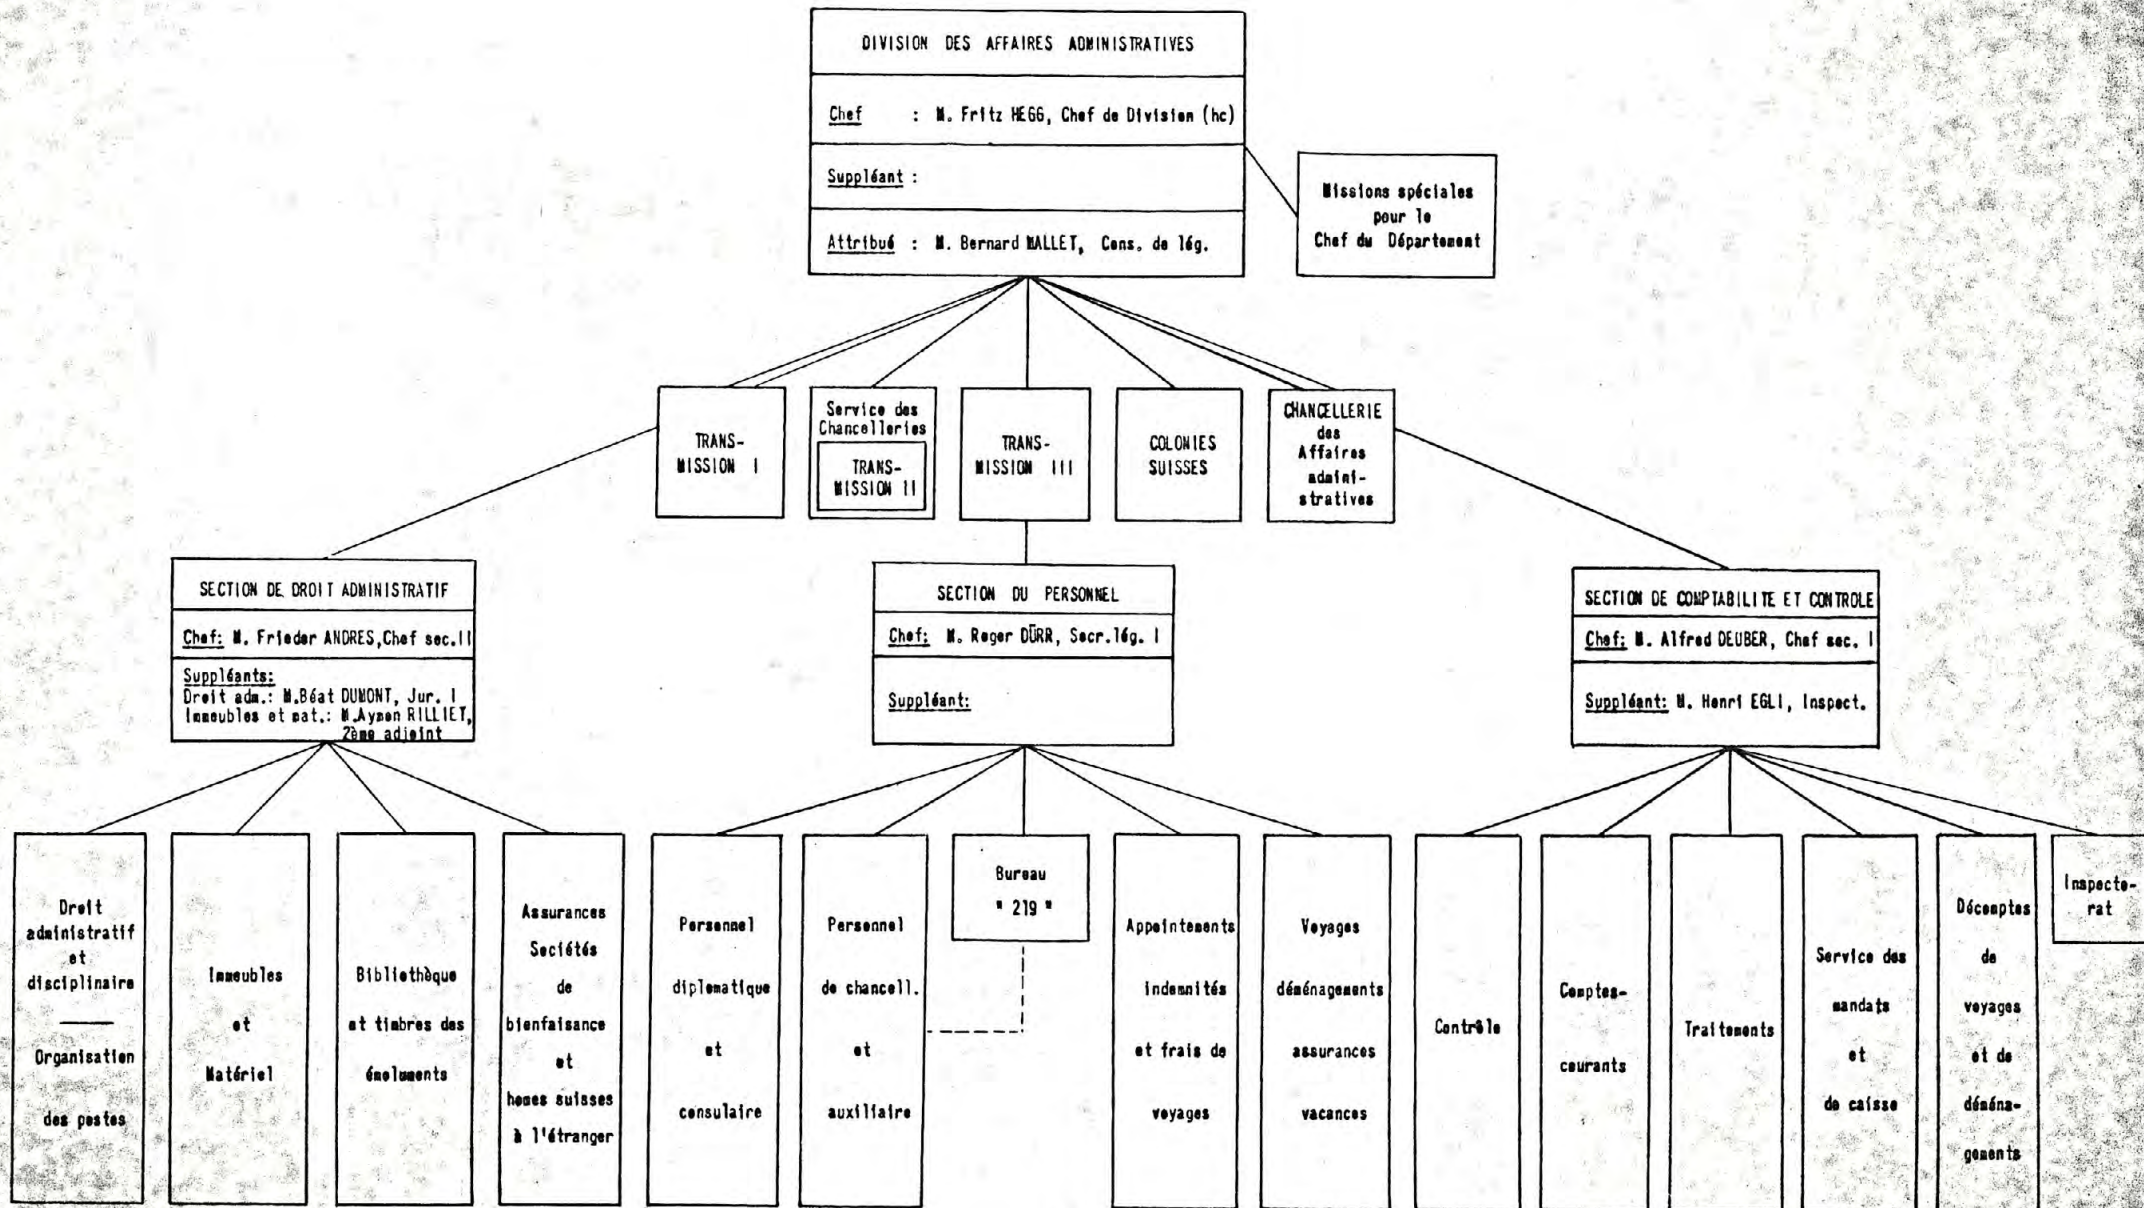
DIVISION DES AFFAIRES ADMINISTRATIVES

Chef : M. Fritz HEGG, Chef de Division (hc)

Suppléant :

Attribué : M. Bernard MALLET, Cons. de lég.

Missions spéciales pour le Chef du Département

TRANS-MISSION I

Service des Chancelleries

TRANS-MISSION II

TRANS-MISSION III

COLONIES SUISSES

CHANCELLERIE des Affaires administratives

SECTION DE DROIT ADMINISTRATIF

Chef: M. Frieder ANDRES, Chef sec. II

Suppléants:
Droit adm.: M.Béat DUMONT, Jur. I
Immeubles et mat.: M.Aymon RILLIET, 2ème adjoint

SECTION DU PERSONNEL

Chef: M. Roger DÜRR, Secr.lég. I

Suppléant:

SECTION DE COMPTABILITE ET CONTROLE

Chef: M. Alfred DEUBER, Chef sec. I

Suppléant: M. Henri EGLI, Inspect.

Droit administratif et disciplinaire
Organisation des postes

Immeubles et Matériel

Bibliothèque et timbres des émoluments

Assurances Sociétés de bienfaisance et homes suisses à l'étranger

Personnel diplomatique et consulaire

Personnel de chancell. et auxiliaire

Bureau " 219 "

Appointements indemnités et frais de voyages

Voyages déménagements assurances vacances

Contrôle

Comptes-courants

Traitements

Service des mandats et de caisse

Décomptes de voyages et de déménagements

Inspectorat